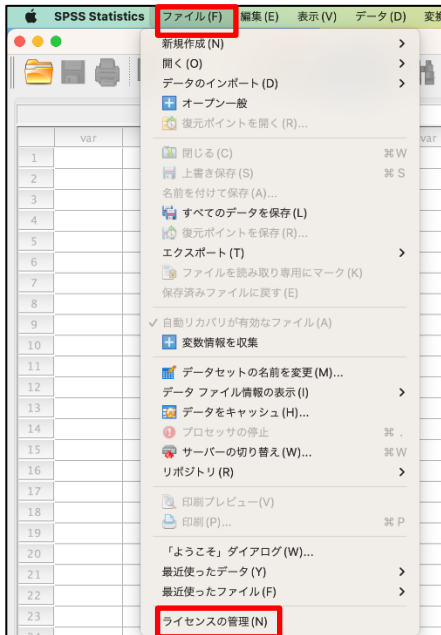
SPSS Statistics ファイル(F) 編集(E) 表示(V) データ(D) 変換

var

var

1
2
3
4
5
6
7
8
9
10
11
12
13
14
15
16
17
18
19
20
21
22
23

新規作成(N)
開く(O)
データのインポート(D)
オープン一般
復元ポイントを開く(R)...

閉じる(C) ⌘W
上書き保存(S) ⌘S
名前を付けて保存(A)...
すべてのデータを保存(L)
復元ポイントを保存(R)...
エクスポート(T)
ファイルを読み取り専用にマーク(K)
保存済みファイルに戻す(E)

✓ 自動リカバリが有効なファイル(A)
変数情報を収集

データセットの名前を変更(M)...
データ ファイル情報の表示(I)
データをキャッシュ(H)...
プロセッサの停止 ⌘.
サーバーの切り替え(W)... ⌘W
リポジトリ(R)

印刷プレビュー(V)
印刷(P)... ⌘P

「ようこそ」ダイアログ(W)...
最近使ったデータ(Y)
最近使ったファイル(F)

ライセンスの管理(N)